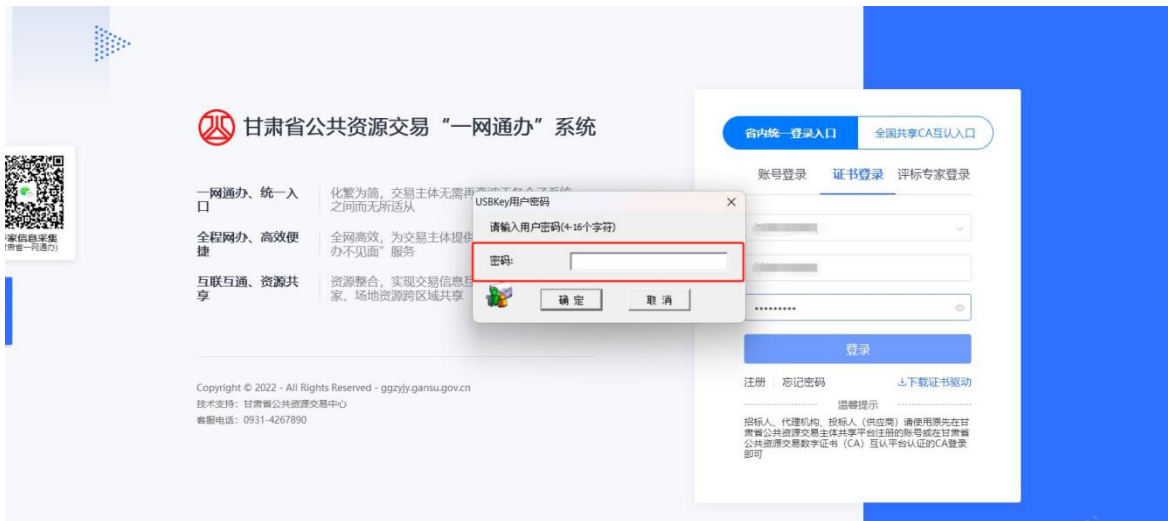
家信息采集
(甘肃省一网通办)

甘肃省公共资源交易“一网通办”系统

一网通办、统一入口
化繁为简，交易主体无需再奔波于各个子系统之间而无所适从

全程网办、高效便捷
全网高效，为交易主体提供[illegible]办不见面”服务

互联互通、资源共享
资源整合，实现交易信息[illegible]家、场地资源跨区域共享

USBKey用户密码
×
请输入用户密码(4-16个字符)
密码:
确 定
取 消

Copyright © 2022 - All Rights Reserved - ggzyjy.gansu.gov.cn
技术支持：甘肃省公共资源交易中心
客服电话：0931-4267890

省内统一登录入口
全国共享CA互认入口
账号登录
证书登录
评标专家登录
•••••••••
登录
注册
忘记密码
⤓下载证书驱动
温馨提示
招标人、代理机构、投标人（供应商）请使用原先在甘肃省公共资源交易主体共享平台注册的账号或在甘肃省公共资源交易数字证书（CA）互认平台认证的CA登录即可